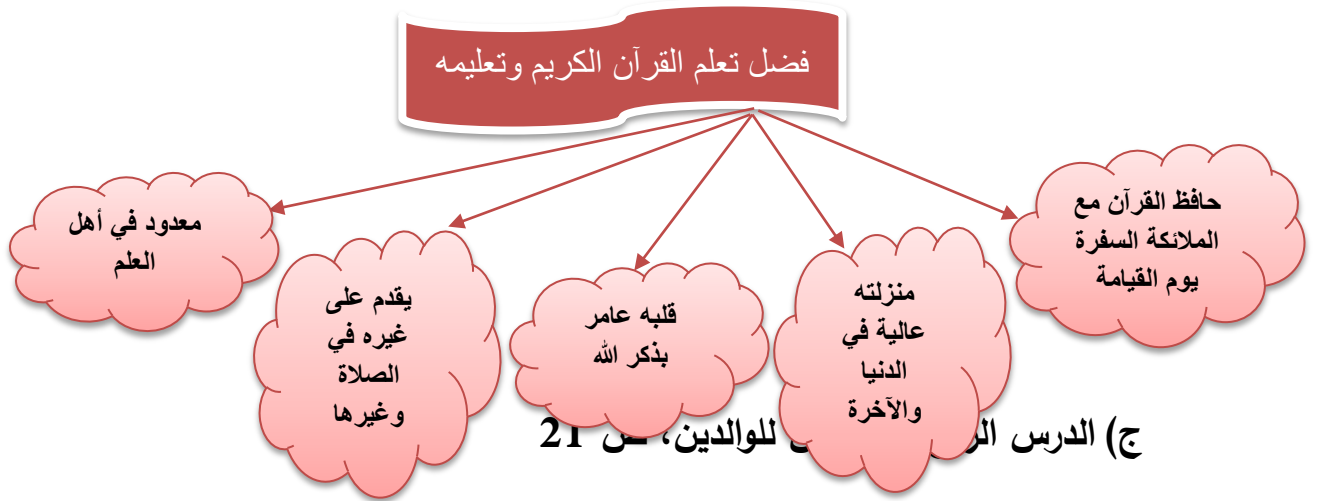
فضل تعلم القرآن الكريم وتعليمه

حافظ القرآن مع الملائكة السفرة يوم القيامة

منزلته عالية في الدنيا والآخرة

قلبه عامر بذكر الله

يقدم على غيره في الصلاة وغيرها

معدود في أهل العلم

ج) الدرس الر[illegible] للوالدين، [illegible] 21